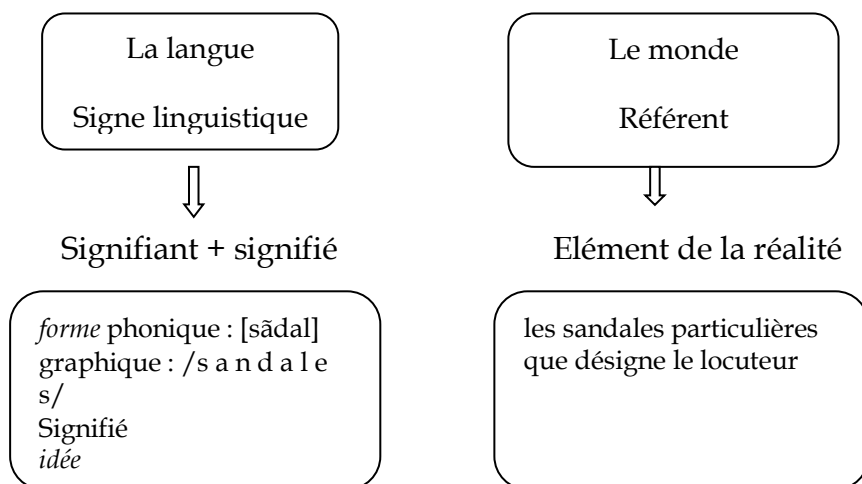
La langue

Signe linguistique

Le monde

Référent

Signifiant + signifié

Elément de la réalité

*forme* phonique : [sãdal]
graphique : /s a n d a l e s/
Signifié
*idée*

les sandales particulières que désigne le locuteur